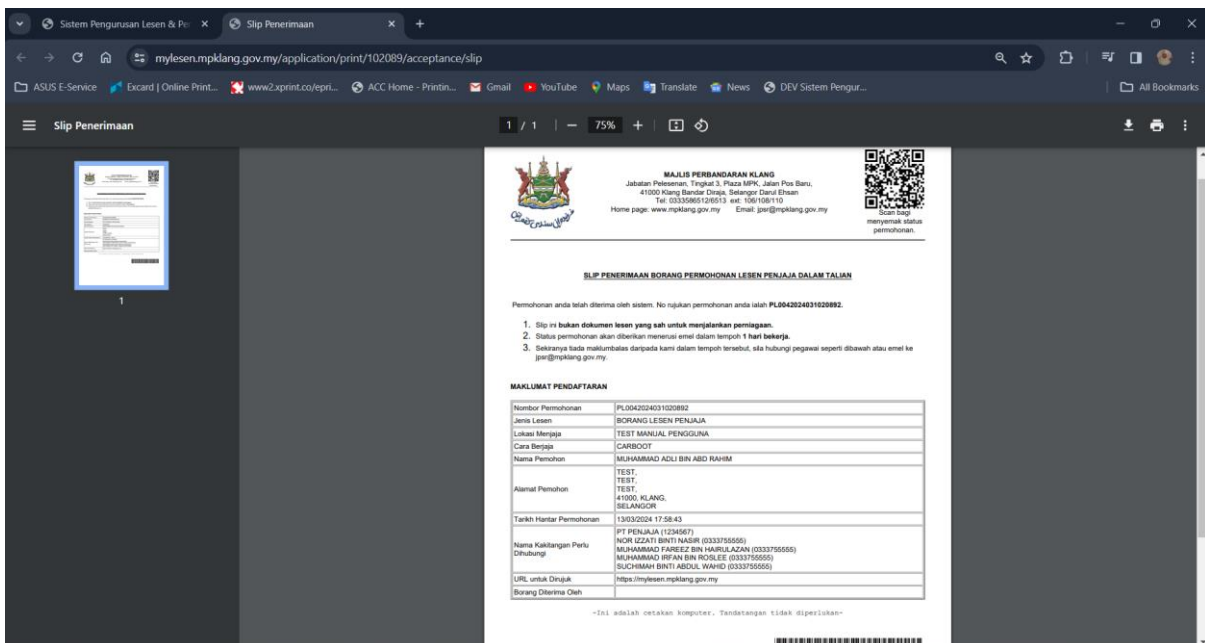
Sistem Pengurusan Lesen & Pe ×   Slip Penerimaan ×   +

mylesen.mpklang.gov.my/application/print/102089/acceptance/slip

ASUS E-Service   Excard | Online Print...   www2.xprint.co/epri...   ACC Home - Printin...   Gmail   YouTube   Maps   Translate   News   DEV Sistem Pengur...   All Bookmarks

Slip Penerimaan   1 / 1   75%

1

MAJLIS PERBANDARAN KLANG
Jabatan Pelesenan, Tingkat 3, Plaza MPK, Jalan Pos Baru, 41000 Klang Bandar Diraja, Selangor Darul Ehsan
Tel: 0333586512/6513 ext: 106/108/110
Home page: www.mpklang.gov.my   Email: jpsr@mpklang.gov.my

Scan bagi menyemak status permohonan.

SLIP PENERIMAAN BORANG PERMOHONAN LESEN PENJAJA DALAM TALIAN

Permohonan anda telah diterima oleh sistem. No rujukan permohonan anda ialah PL0042024031020892.

1. Slip ini bukan dokumen lesen yang sah untuk menjalankan perniagaan.
2. Status permohonan akan diberikan menerusi emel dalam tempoh 1 hari bekerja.
3. Sekiranya tiada maklumbalas daripada kami dalam tempoh tersebut, sila hubungi pegawai seperti dibawah atau emel ke jpsr@mpklang.gov.my.

MAKLUMAT PENDAFTARAN

| Nombor Permohonan | PL0042024031020892 |
|---|---|
| Jenis Lesen | BORANG LESEN PENJAJA |
| Lokasi Menjaja | TEST MANUAL PENGGUNA |
| Cara Berjaja | CARBOOT |
| Nama Pemohon | MUHAMMAD ADLI BIN ABD RAHIM |
| Alamat Pemohon | TEST, TEST, TEST, 41000, KLANG, SELANGOR |
| Tarikh Hantar Permohonan | 13/03/2024 17:58:43 |
| Nama Kakitangan Perlu Dihubungi | PT PENJAJA (1234567) NOR IZZATI BINTI NASIR (0333755555) MUHAMMAD FAREEZ BIN HAIRULAZAN (0333755555) MUHAMMAD IRFAN BIN ROSLEE (0333755555) SUCHIMAH BINTI ABDUL WAHID (0333755555) |
| URL untuk Dirujuk | https://mylesen.mpklang.gov.my |
| Borang Diterima Oleh | |

~Ini adalah cetakan komputer. Tandatangan tidak diperlukan~